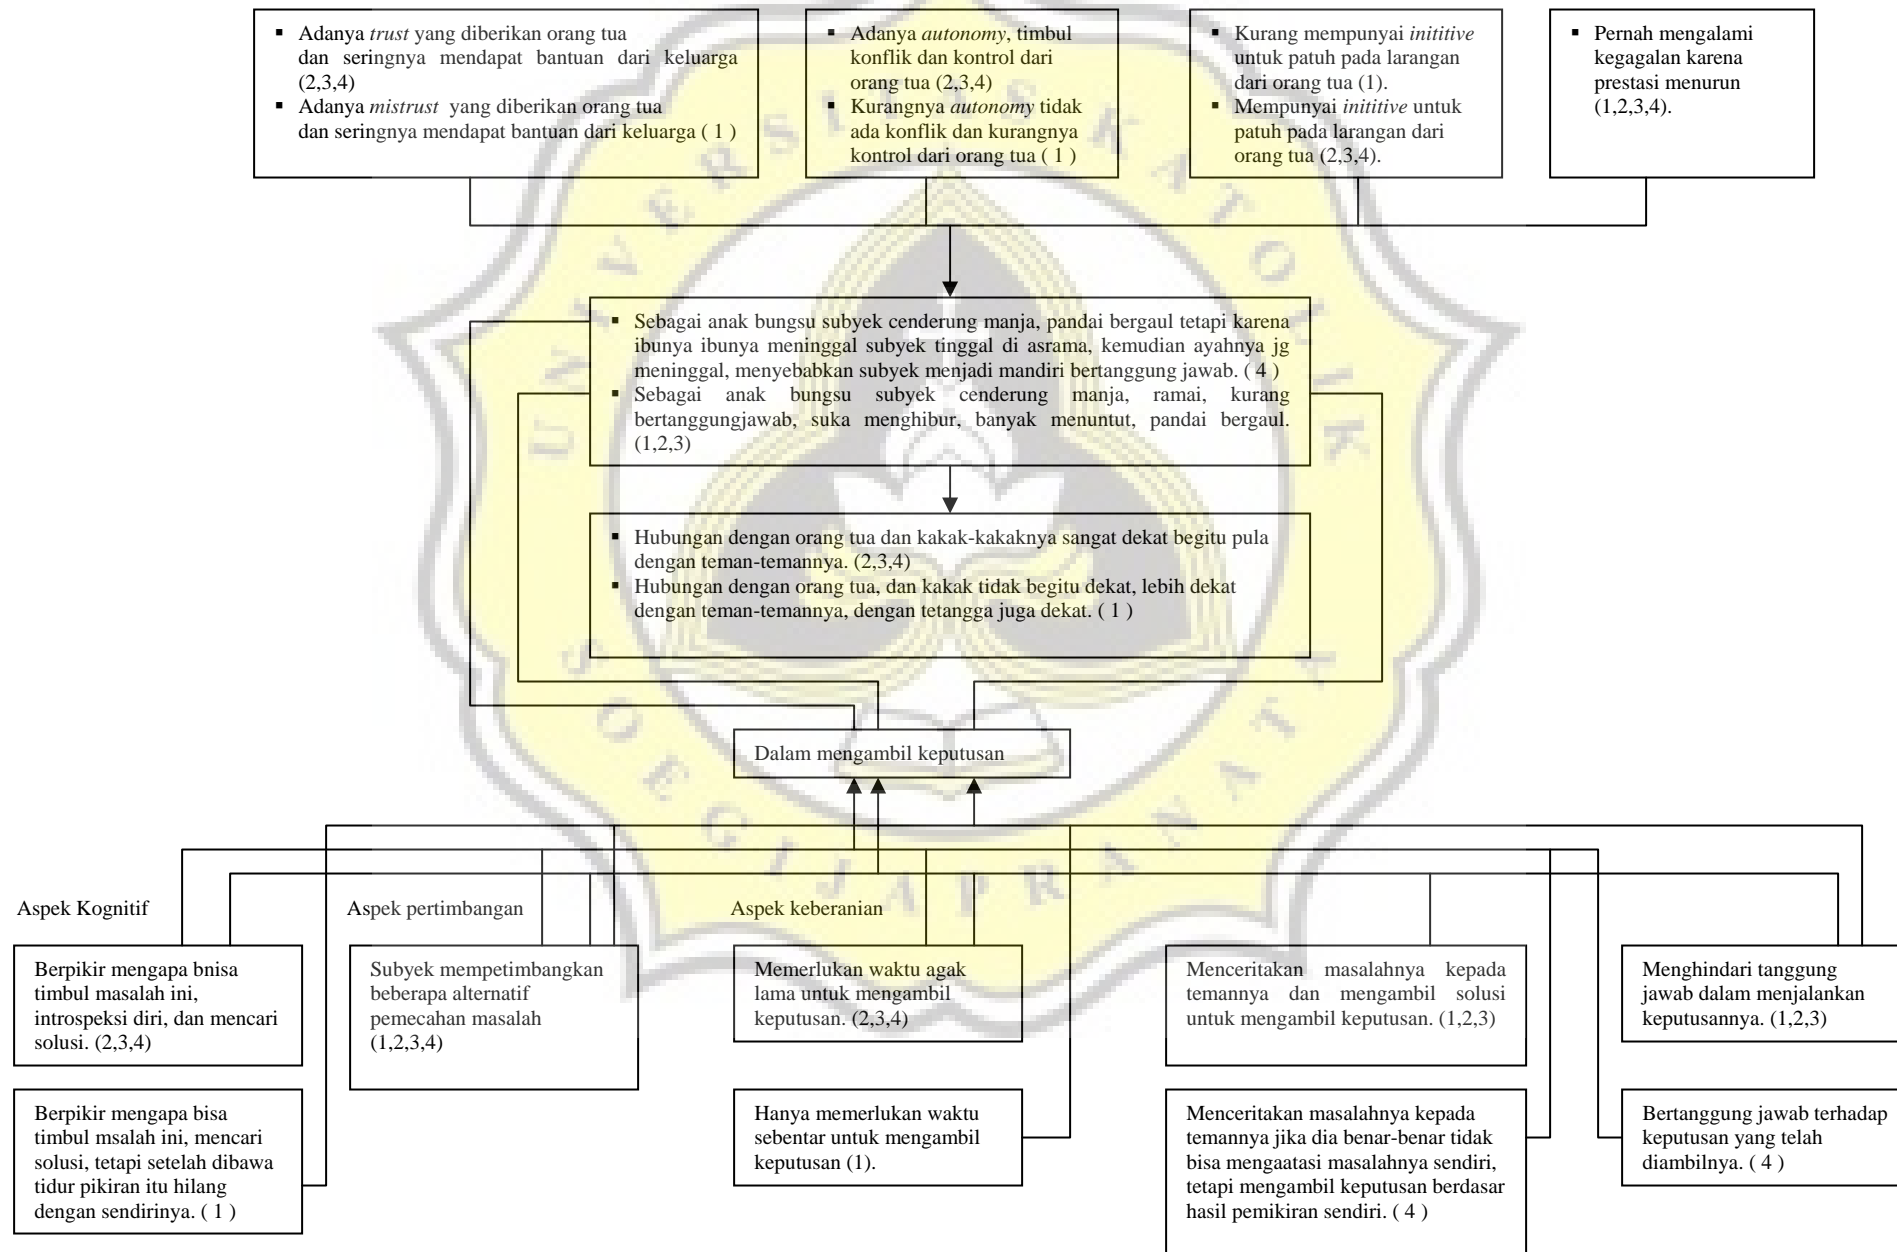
▪ Adanya *trust* yang diberikan orang tua dan seringnya mendapat bantuan dari keluarga (2,3,4)
▪ Adanya *mistrust* yang diberikan orang tua dan seringnya mendapat bantuan dari keluarga ( 1 )

▪ Adanya *autonomy*, timbul konflik dan kontrol dari orang tua (2,3,4)
▪ Kurangnya *autonomy* tidak ada konflik dan kurangnya kontrol dari orang tua ( 1 )

▪ Kurang mempunyai *inititive* untuk patuh pada larangan dari orang tua (1).
▪ Mempunyai *inititive* untuk patuh pada larangan dari orang tua (2,3,4).

▪ Pernah mengalami kegagalan karena prestasi menurun (1,2,3,4).

▪ Sebagai anak bungsu subyek cenderung manja, pandai bergaul tetapi karena ibunya ibunya meninggal subyek tinggal di asrama, kemudian ayahnya jg meninggal, menyebabkan subyek menjadi mandiri bertanggung jawab. ( 4 )
▪ Sebagai anak bungsu subyek cenderung manja, ramai, kurang bertanggungjawab, suka menghibur, banyak menuntut, pandai bergaul. (1,2,3)

▪ Hubungan dengan orang tua dan kakak-kakaknya sangat dekat begitu pula dengan teman-temannya. (2,3,4)
▪ Hubungan dengan orang tua, dan kakak tidak begitu dekat, lebih dekat dengan teman-temannya, dengan tetangga juga dekat. ( 1 )

Dalam mengambil keputusan

Aspek Kognitif

Aspek pertimbangan

Aspek keberanian

Berpikir mengapa bnisa timbul masalah ini, introspeksi diri, dan mencari solusi. (2,3,4)

Berpikir mengapa bisa timbul msalah ini, mencari solusi, tetapi setelah dibawa tidur pikiran itu hilang dengan sendirinya. ( 1 )

Subyek mempetimbangkan beberapa alternatif pemecahan masalah (1,2,3,4)

Memerlukan waktu agak lama untuk mengambil keputusan. (2,3,4)

Hanya memerlukan waktu sebentar untuk mengambil keputusan (1).

Menceritakan masalahnya kepada temannya dan mengambil solusi untuk mengambil keputusan. (1,2,3)

Menceritakan masalahnya kepada temannya jika dia benar-benar tidak bisa mengaatasi masalahnya sendiri, tetapi mengambil keputusan berdasar hasil pemikiran sendiri. ( 4 )

Menghindari tanggung jawab dalam menjalankan keputusannya. (1,2,3)

Bertanggung jawab terhadap keputusan yang telah diambilnya. ( 4 )